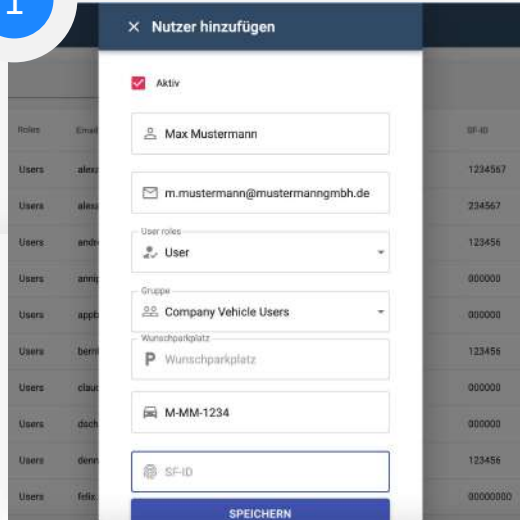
1

× Nutzer hinzufügen

Aktiv

Max Mustermann

m.mustermann@mustermanngmbh.de

User roles
User

Gruppe
Company Vehicle Users

Wunschparkplatz
P Wunschparkplatz

M-MM-1234

SF-ID

SPEICHERN

| Roles | Email | SF-ID |
|---|---|---|
| Users | alex | 1234567 |
| Users | alex | 234567 |
| Users | andr | 123456 |
| Users | anni | 000000 |
| Users | appb | 000000 |
| Users | bern | 123456 |
| Users | clau | 000000 |
| Users | dsch | 000000 |
| Users | denn | 123456 |
| Users | felix | 00000000 |